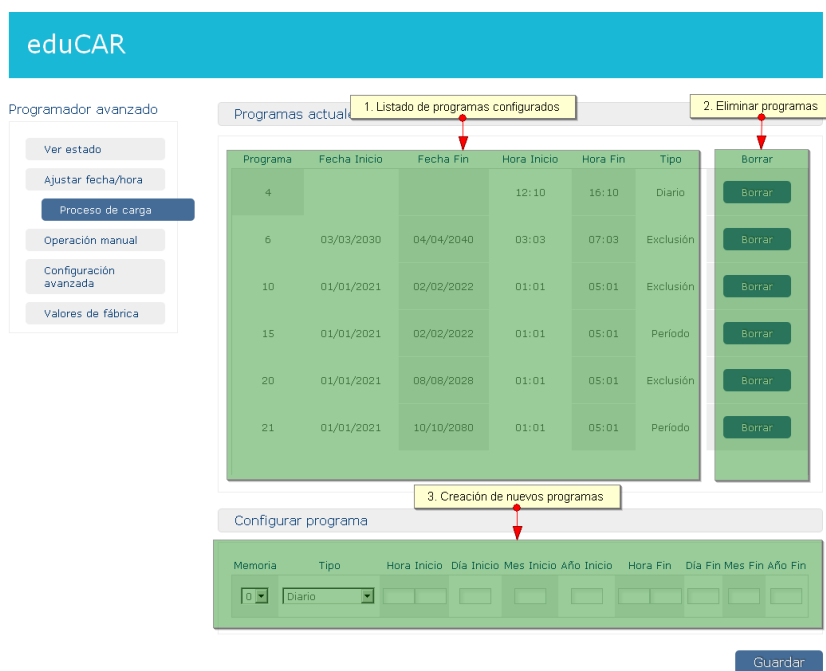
eduCAR

Programador avanzado

Ver estado

Ajustar fecha/hora

Proceso de carga

Operación manual

Configuración avanzada

Valores de fábrica

Programas actuale

1. Listado de programas configurados

2. Eliminar programas

| Programa | Fecha Inicio | Fecha Fin | Hora Inicio | Hora Fin | Tipo |
|---|---|---|---|---|---|
| 4 | | | 12:10 | 16:10 | Diario |
| 6 | 03/03/2030 | 04/04/2040 | 03:03 | 07:03 | Exclusión |
| 10 | 01/01/2021 | 02/02/2022 | 01:01 | 05:01 | Exclusión |
| 15 | 01/01/2021 | 02/02/2022 | 01:01 | 05:01 | Periodo |
| 20 | 01/01/2021 | 08/08/2028 | 01:01 | 05:01 | Exclusión |
| 21 | 01/01/2021 | 10/10/2080 | 01:01 | 05:01 | Periodo |

| Borrar |
|---|
| Borrar |
| Borrar |
| Borrar |
| Borrar |
| Borrar |
| Borrar |

3. Creación de nuevos programas

Configurar programa

| Memoria | Tipo | Hora Inicio | Día Inicio | Mes Inicio | Año Inicio | Hora Fin | Día Fin | Mes Fin | Año Fin |
|---|---|---|---|---|---|---|---|---|---|
| 0 | Diario | | | | | | | | |

Guardar